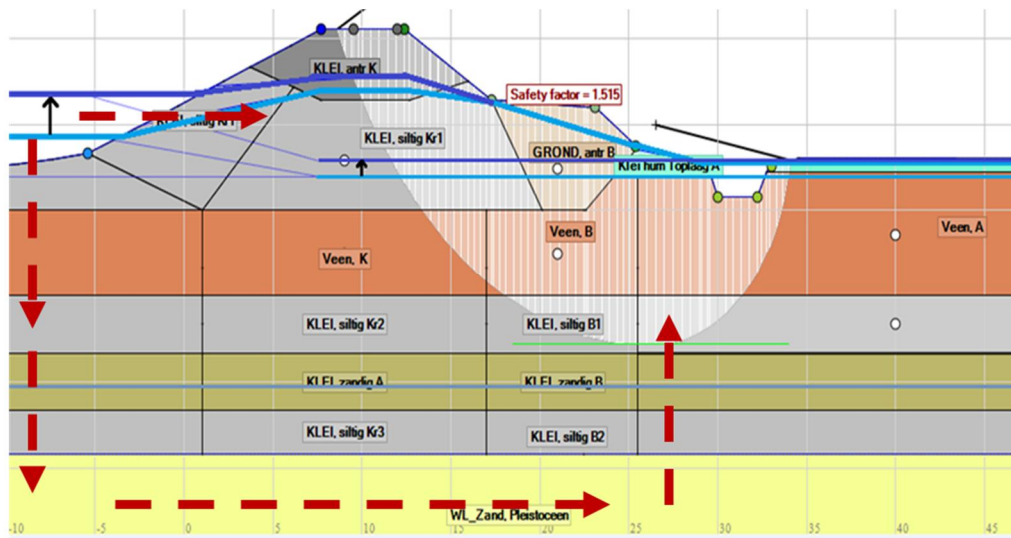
KLEI, antr K

Safety factor = 1.515

KLEI, siltig Kr1

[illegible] siltig Kr1

GROND, antr B

Klei hum Toplaag A

Veen, B

Veen, K

Veen, A

KLEI, siltig Kr2

KLEI, siltig B1

KLEI, zandig A

KLEI, zandig B

KLEI, siltig Kr3

KLEI, siltig B2

WL_Zand, Pleistoceen

-10 -5 0 5 10 15 20 25 30 35 40 45